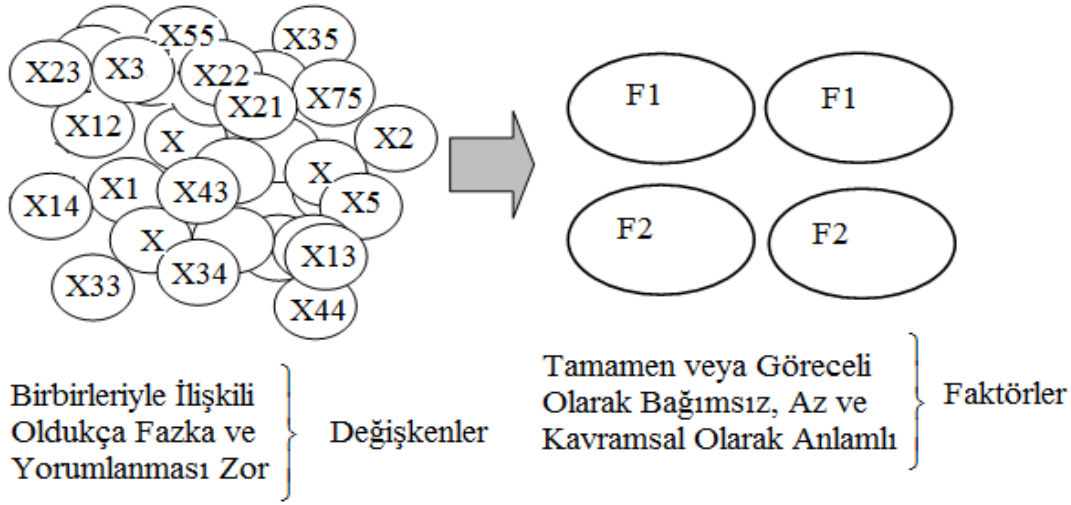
X55
X35
X23
X3
X22
X21
X75
X12
X
X2
X
X14
X1
X43
X5
X
X13
X33
X34
X44

F1
F1
F2
F2

Birbirleriyle İlişkili Oldukça Fazka ve Yorumlanması Zor

Değişkenler

Tamamen veya Göreceli Olarak Bağımsız, Az ve Kavramsal Olarak Anlamlı

Faktörler